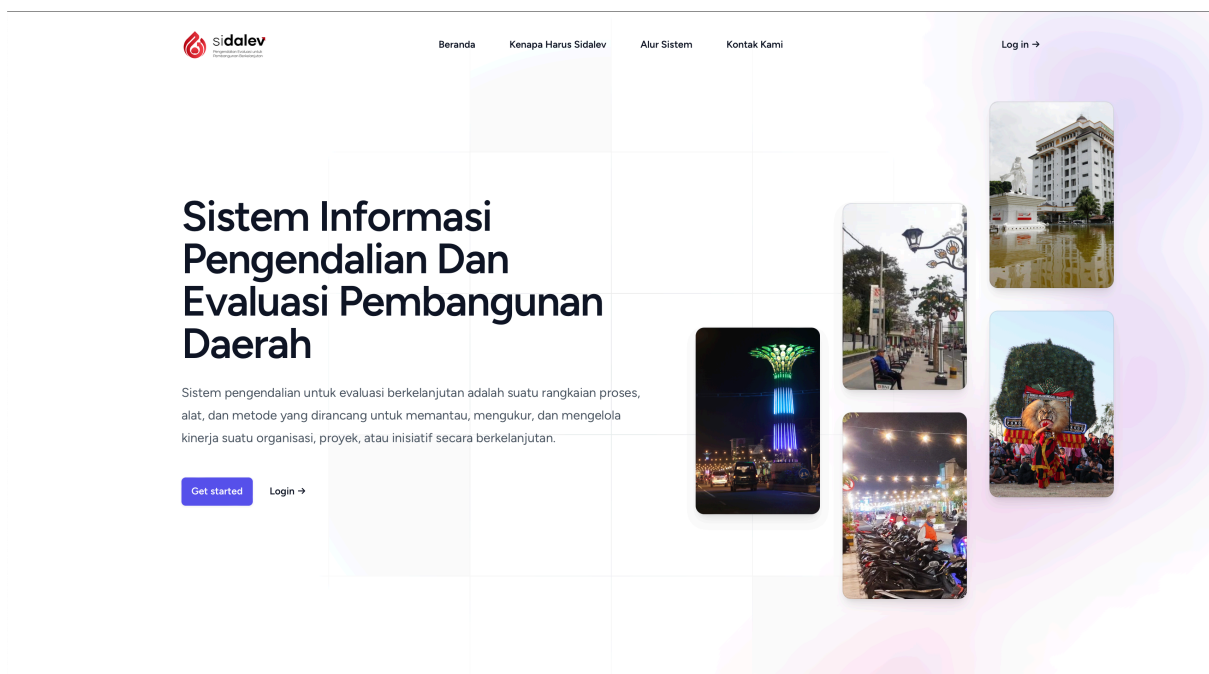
sidalev
Pengendalian Evaluasi untuk Pembangunan Berkelanjutan

Beranda Kenapa Harus Sidalev Alur Sistem Kontak Kami

Log in →

Sistem Informasi Pengendalian Dan Evaluasi Pembangunan Daerah

Sistem pengendalian untuk evaluasi berkelanjutan adalah suatu rangkaian proses, alat, dan metode yang dirancang untuk memantau, mengukur, dan mengelola kinerja suatu organisasi, proyek, atau inisiatif secara berkelanjutan.

Get started Login →